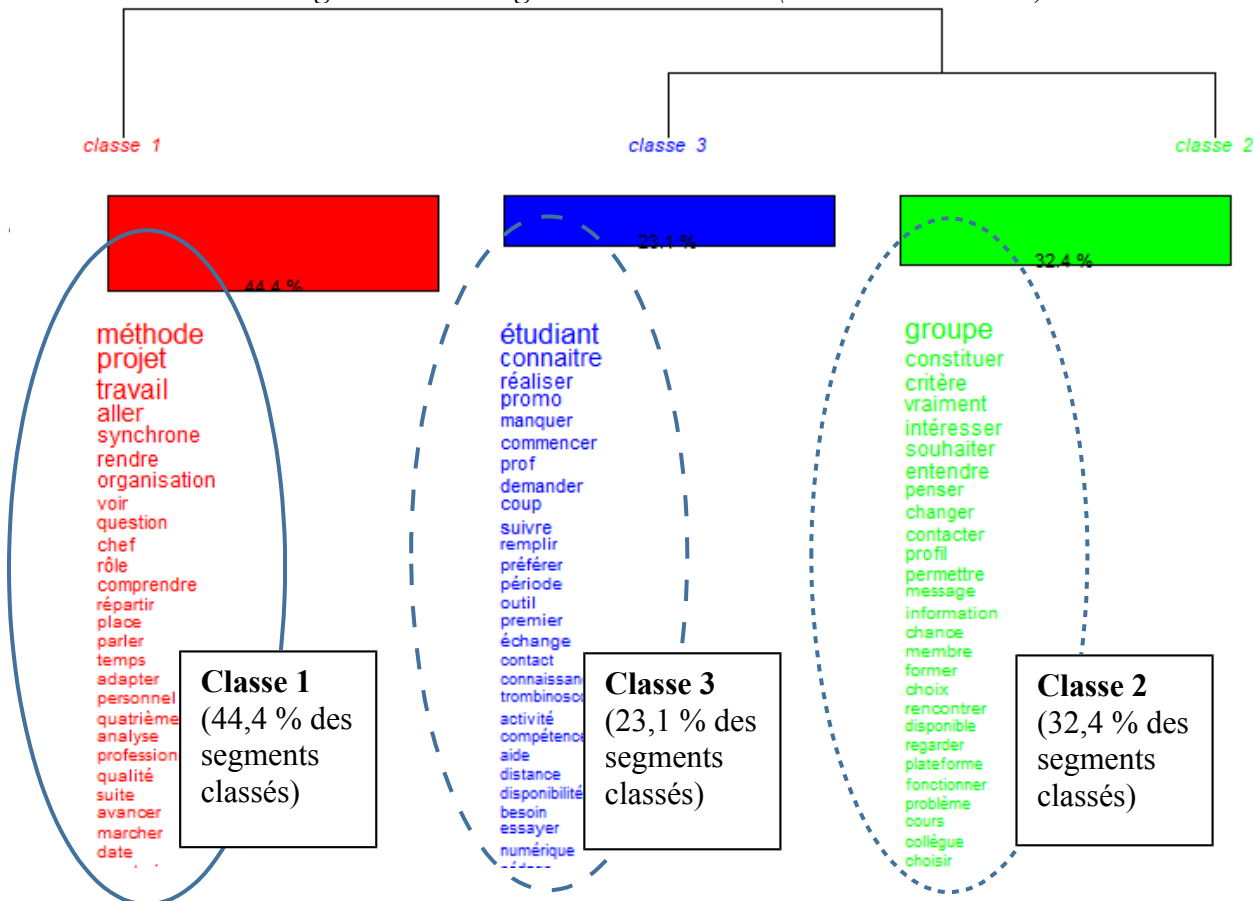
classe 1

classe 3

classe 2

44,4 %

23,1 %

32,4 %

méthode
projet
travail
aller
synchrone
rendre
organisation
voir
question
chef
rôle
comprendre
répartir
place
parler
temps
adapter
personnel
quatrième
analyse
profession
qualité
suite
avancer
marcher
date

Classe 1
(44,4 % des segments classés)

étudiant
connaitre
réaliser
promo
manquer
commencer
prof
demander
coup
suivre
remplir
préférer
période
outil
premier
échange
contact
connaissan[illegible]
trombinosc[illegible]
activité
compétence
aide
distance
disponibilité
besoin
essayer
numérique
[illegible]

Classe 3
(23,1 % des segments classés)

groupe
constituer
critère
vraiment
intéresser
souhaiter
entendre
penser
changer
contacter
profil
permettre
message
information
chance
membre
former
choix
rencontrer
disponible
regarder
plateforme
fonctionner
problème
cours
collègue
choisir

Classe 2
(32,4 % des segments classés)